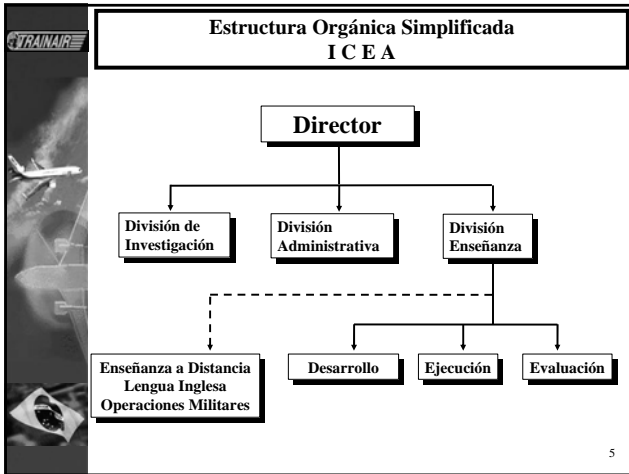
TRAINAIR

Estructura Orgánica Simplificada
I C E A

Director

División de Investigación

División Administrativa

División Enseñanza

Enseñanza a Distancia
Lengua Inglesa
Operaciones Militares

Desarrollo

Ejecución

Evaluación

5